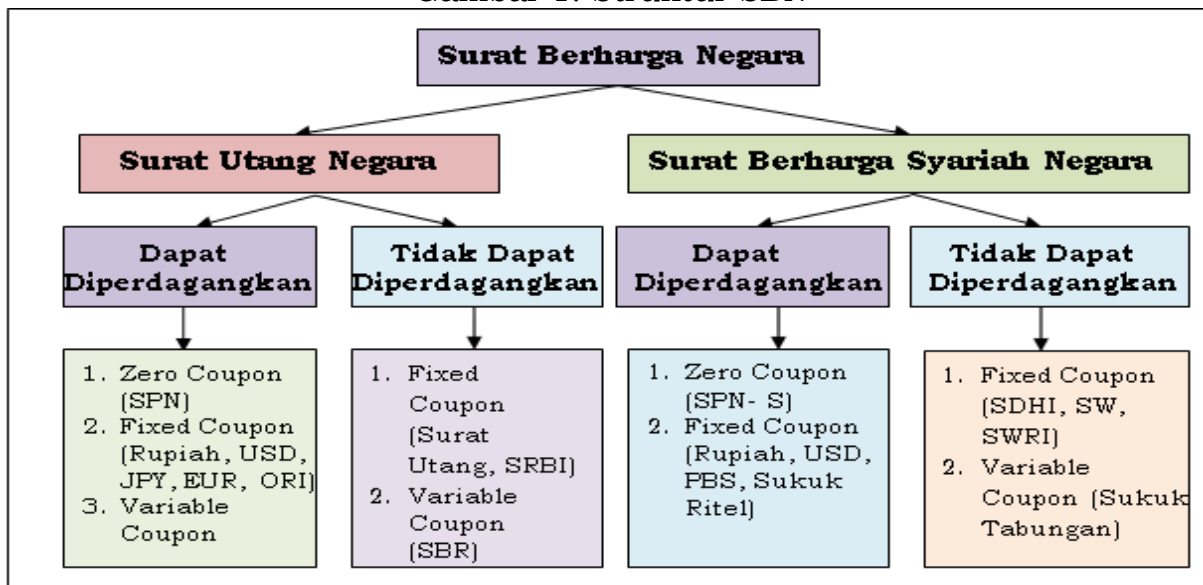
Surat Berharga Negara

Surat Utang Negara

Surat Berharga Syariah Negara

Dapat Diperdagangkan

Tidak Dapat Diperdagangkan

Dapat Diperdagangkan

Tidak Dapat Diperdagangkan

1. Zero Coupon (SPN)
2. Fixed Coupon (Rupiah, USD, JPY, EUR, ORI)
3. Variable Coupon

1. Fixed Coupon (Surat Utang, SRBI)
2. Variable Coupon (SBR)

1. Zero Coupon (SPN- S)
2. Fixed Coupon (Rupiah, USD, PBS, Sukuk Ritel)

1. Fixed Coupon (SDHI, SW, SWRI)
2. Variable Coupon (Sukuk Tabungan)